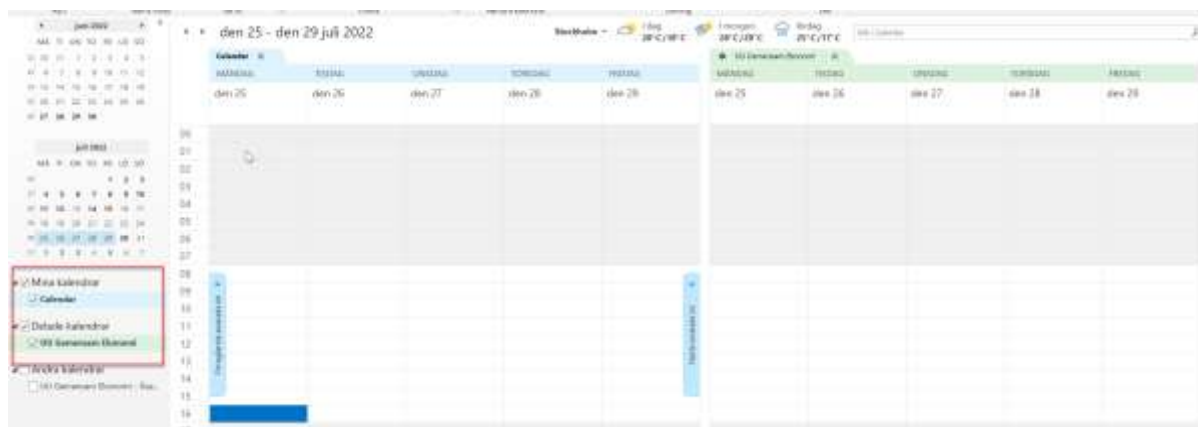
juni 2022

juli 2022

Mina kalendrar
Calendar
Delade kalendrar
UU Gemensam Ekonomi
Andra kalendrar
UU Gemensam Ekonomi - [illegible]

den 25 - den 29 juli 2022

Stockholm

Idag 28°C/18°C
I morgon 28°C/20°C
fredag 25°C/17°C

Sök i kalender

Calendar

UU Gemensam Ekonomi

| MÅNDAG | TISDAG | ONSDAG | TORSDAG | FREDAG |
|---|---|---|---|---|
| den 25 | den 26 | den 27 | den 28 | den 29 |

| MÅNDAG | TISDAG | ONSDAG | TORSDAG | FREDAG |
|---|---|---|---|---|
| den 25 | den 26 | den 27 | den 28 | den 29 |

00
01
02
03
04
05
06
07
08
09
10
11
12
13
14
15
16

Föregående avtalad tid

Nästa avtalad tid